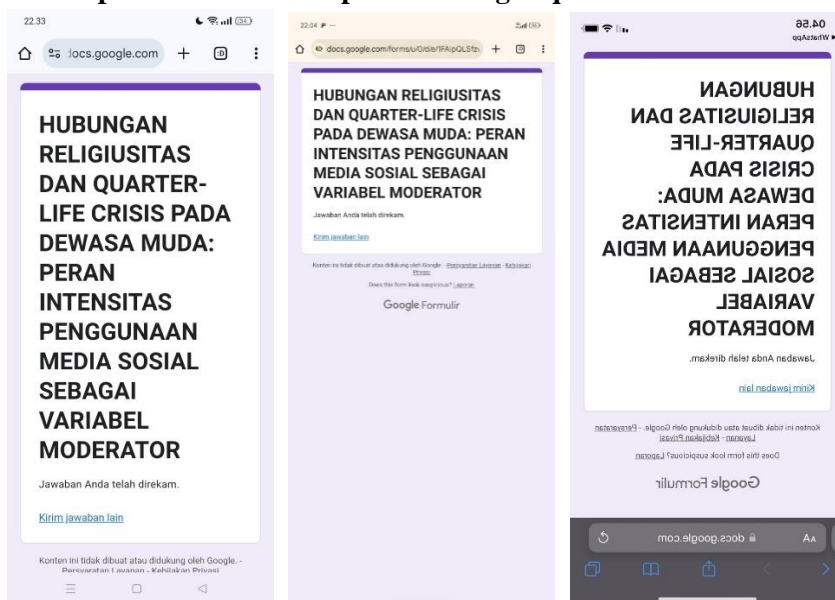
22.33

docs.google.com

HUBUNGAN RELIGIUSITAS DAN QUARTER-LIFE CRISIS PADA DEWASA MUDA: PERAN INTENSITAS PENGGUNAAN MEDIA SOSIAL SEBAGAI VARIABEL MODERATOR

Jawaban Anda telah direkam.

Kirim jawaban lain

Konten ini tidak dibuat atau didukung oleh Google. - Persyaratan Layanan - Kebijakan Privasi

22.04

docs.google.com/forms/u/0/d/e/1FAIpQLSfz

HUBUNGAN RELIGIUSITAS DAN QUARTER-LIFE CRISIS PADA DEWASA MUDA: PERAN INTENSITAS PENGGUNAAN MEDIA SOSIAL SEBAGAI VARIABEL MODERATOR

Jawaban Anda telah direkam.

Kirim jawaban lain

Konten ini tidak dibuat atau didukung oleh Google. - Persyaratan Layanan - Kebijakan Privasi

Does this form look suspicious? Laporan

Google Formulir

04.56

WhatsApp

HUBUNGAN RELIGIUSITAS DAN QUARTER-LIFE CRISIS PADA DEWASA MUDA: PERAN INTENSITAS PENGGUNAAN MEDIA SOSIAL SEBAGAI VARIABEL MODERATOR

Jawaban Anda telah direkam.

Kirim jawaban lain

Konten ini tidak dibuat atau didukung oleh Google. - Persyaratan Layanan - Kebijakan Privasi

Does this form look suspicious? Laporan

Google Formulir

AA docs.google.com